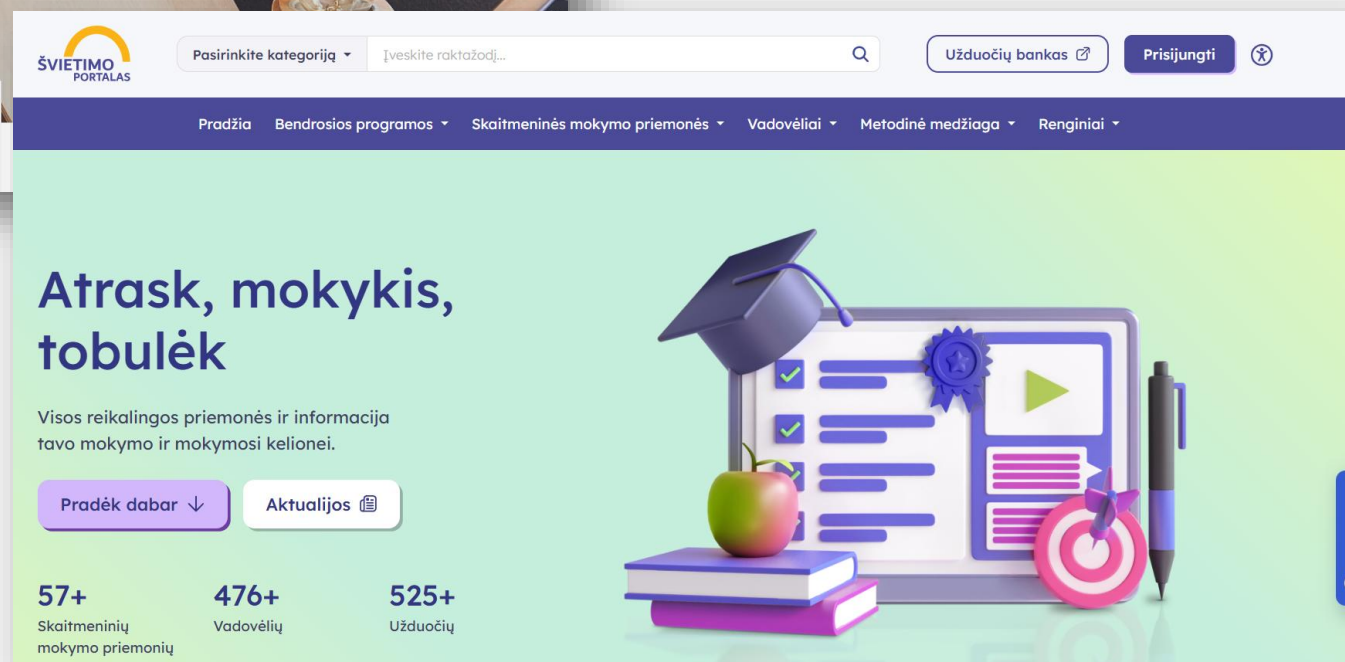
ŠVIETIMO PORTALAS

Pasirinkite kategoriją

Įveskite raktažodį...

Užduočių bankas

Prisijungti

Pradžia Bendrosios programos Skaitmeninės mokymo priemonės Vadovėliai Metodinė medžiaga Renginiai

Atrask, mokykis, tobulėk

Visos reikalingos priemonės ir informacija tavo mokymo ir mokymosi kelionei.

Pradėk dabar

Aktualijos

57+
Skaitmeninių mokymo priemonių

476+
Vadovėlių

525+
Užduočių